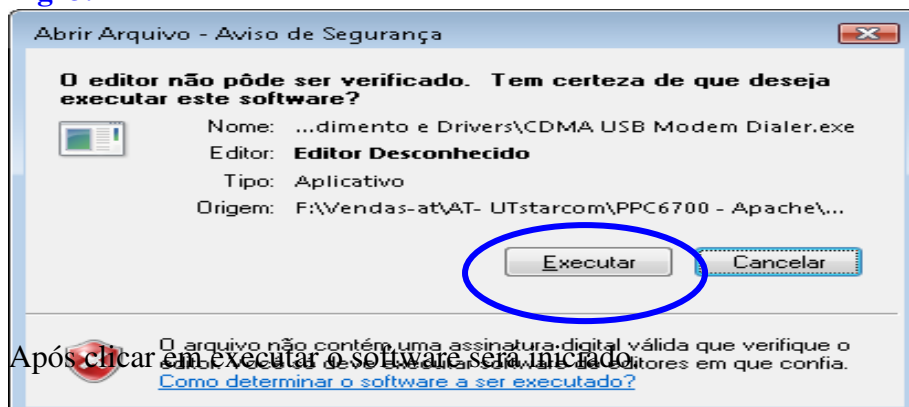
Abrir Arquivo - Aviso de Segurança

O editor não pôde ser verificado. Tem certeza de que deseja executar este software?

Nome: ...dimento e Drivers\CDMA USB Modem Dialer.exe
Editor: Editor Desconhecido
Tipo: Aplicativo
Origem: F:\Vendas-at\AT- UTstarcom\PPC6700 - Apache\...

Executar Cancelar

O arquivo não contém uma assinatura digital válida que verifique o editor. Você só deve executar software de editores em que confia.
Como determinar o software a ser executado?

Após clicar em executar o software será iniciado.